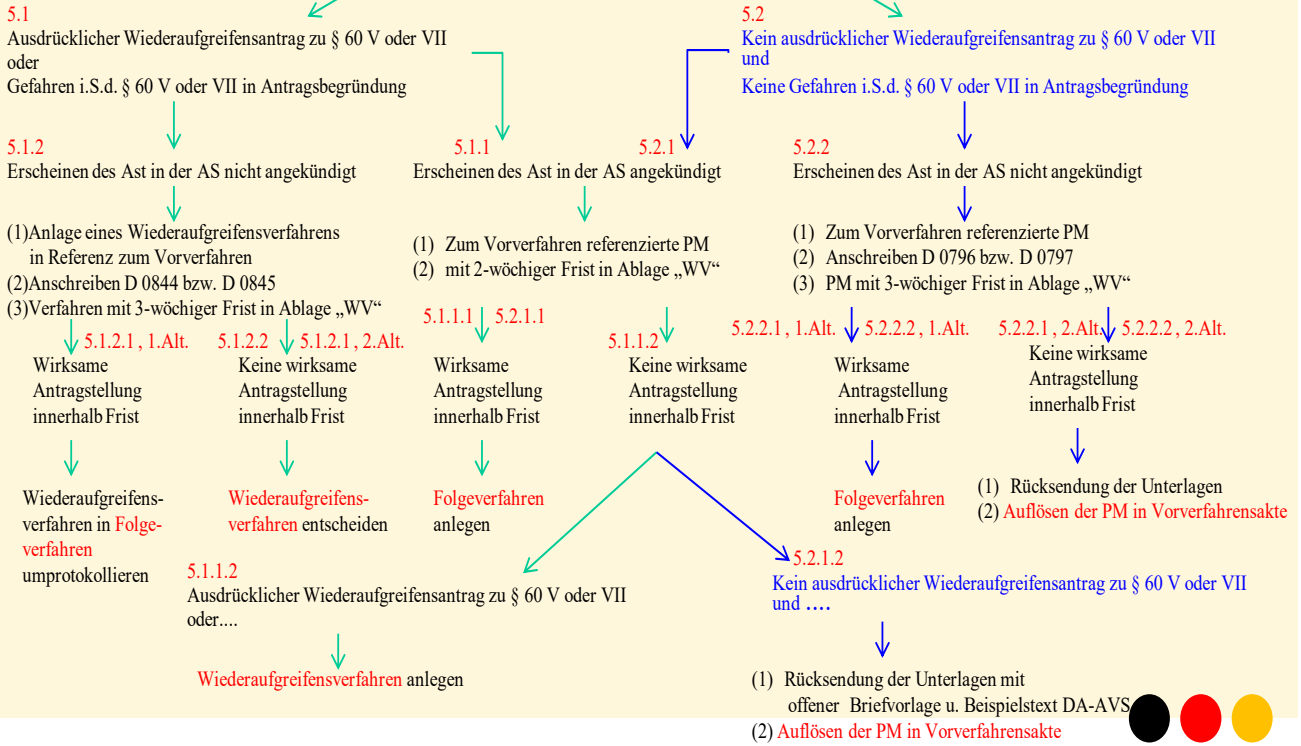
5.1
Ausdrücklicher Wiederaufgreifensantrag zu § 60 V oder VII oder
Gefahren i.S.d. § 60 V oder VII in Antragsbegründung

5.2
Kein ausdrücklicher Wiederaufgreifensantrag zu § 60 V oder VII und
Keine Gefahren i.S.d. § 60 V oder VII in Antragsbegründung

5.1.2
Erscheinen des Ast in der AS nicht angekündigt

(1) Anlage eines Wiederaufgreifensverfahrens in Referenz zum Vorverfahren
(2) Anschreiben D 0844 bzw. D 0845
(3) Verfahren mit 3-wöchiger Frist in Ablage „WV"

5.1.2.1 , 1.Alt.
Wirksame Antragstellung innerhalb Frist

Wiederaufgreifensverfahren in Folgeverfahren umprotokollieren

5.1.2.2 5.1.2.1 , 2.Alt.
Keine wirksame Antragstellung innerhalb Frist

Wiederaufgreifensverfahren entscheiden

5.1.1 5.2.1
Erscheinen des Ast in der AS angekündigt

(1) Zum Vorverfahren referenzierte PM
(2) mit 2-wöchiger Frist in Ablage „WV"

5.1.1.1 5.2.1.1
Wirksame Antragstellung innerhalb Frist

Folgeverfahren anlegen

5.1.1.2
Keine wirksame Antragstellung innerhalb Frist

5.2.2
Erscheinen des Ast in der AS nicht angekündigt

(1) Zum Vorverfahren referenzierte PM
(2) Anschreiben D 0796 bzw. D 0797
(3) PM mit 3-wöchiger Frist in Ablage „WV"

5.2.2.1 , 1.Alt. 5.2.2.2 , 1.Alt.
Wirksame Antragstellung innerhalb Frist

Folgeverfahren anlegen

5.2.2.1 , 2.Alt. 5.2.2.2 , 2.Alt.
Keine wirksame Antragstellung innerhalb Frist

(1) Rücksendung der Unterlagen
(2) Auflösen der PM in Vorverfahrensakte

5.1.1.2
Ausdrücklicher Wiederaufgreifensantrag zu § 60 V oder VII oder....

Wiederaufgreifensverfahren anlegen

5.2.1.2
Kein ausdrücklicher Wiederaufgreifensantrag zu § 60 V oder VII und ....

(1) Rücksendung der Unterlagen mit offener Briefvorlage u. Beispieltext DA-AVS
(2) Auflösen der PM in Vorverfahrensakte